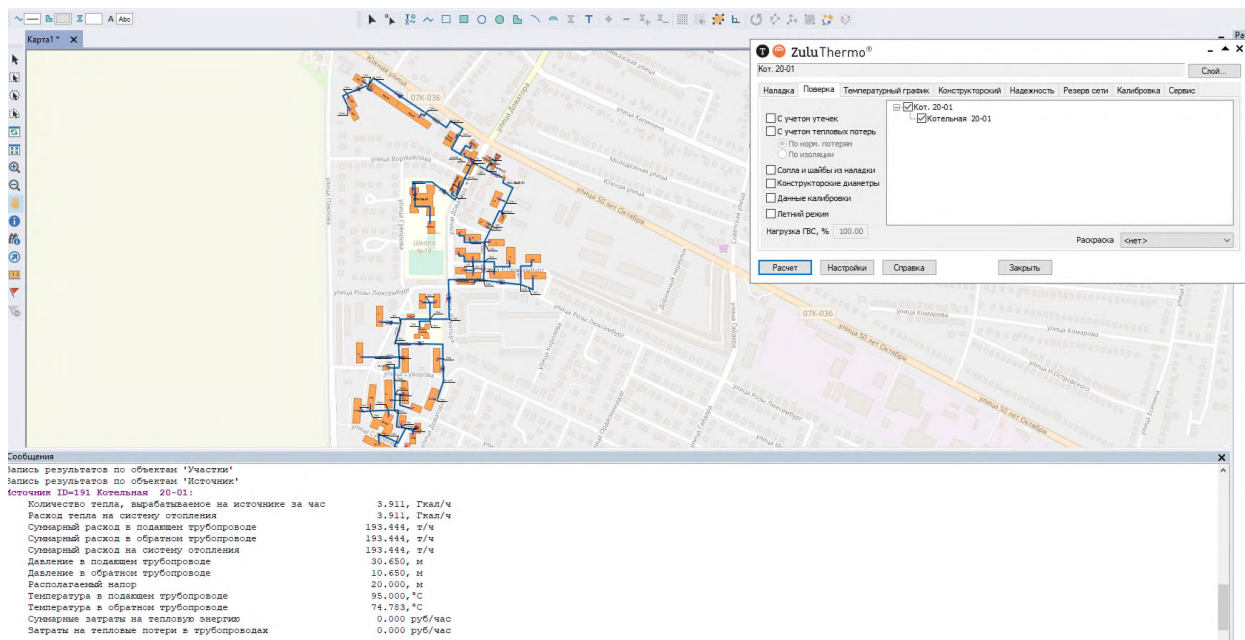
A Abc

Карта1 * ✕

ZuluThermo®

Кот. 20-01

Слой...

Наладка | Поверка | Температурный график | Конструкторский | Надежность | Резерв сети | Калибровка | Сервис

С учетом утечек
С учетом тепловых потерь
По норм. потерям
По изоляции
Сопла и шайбы из наладки
Конструкторские диаметры
Данные калибровки
Летний режим
Нагрузка ГВС, % 100.00

Кот. 20-01
Котельная 20-01

Раскраска <нет>

Расчет | Настройки | Справка | Закрыть

Южная улица
07К-036
улица Калинина
улица Ворошилова
Молодежная улица
улица 50 лет Октября
улица Панова
Школа №19
улица Розы Люксембург
Дорожный переулок
Садовая улица
улица Суворова
улица Гайдара
улица Комарова
улица Розы Люксембург
улица Н.Островского
улица 50 лет Октября
улица Есенина

Сообщения

Запись результатов по объектам 'Участки'
Запись результатов по объектам 'Источник'
Источник ID=191 Котельная 20-01:
Количество тепла, вырабатываемое на источнике за час 3.911, Гкал/ч
Расход тепла на систему отопления 3.911, Гкал/ч
Суммарный расход в подающем трубопроводе 193.444, т/ч
Суммарный расход в обратном трубопроводе 193.444, т/ч
Суммарный расход на систему отопления 193.444, т/ч
Давление в подающем трубопроводе 30.650, м
Давление в обратном трубопроводе 10.650, м
Располагаемый напор 20.000, м
Температура в подающем трубопроводе 95.000,°С
Температура в обратном трубопроводе 74.783,°С
Суммарные затраты на тепловую энергию 0.000 руб/час
Затраты на тепловые потери в трубопроводах 0.000 руб/час